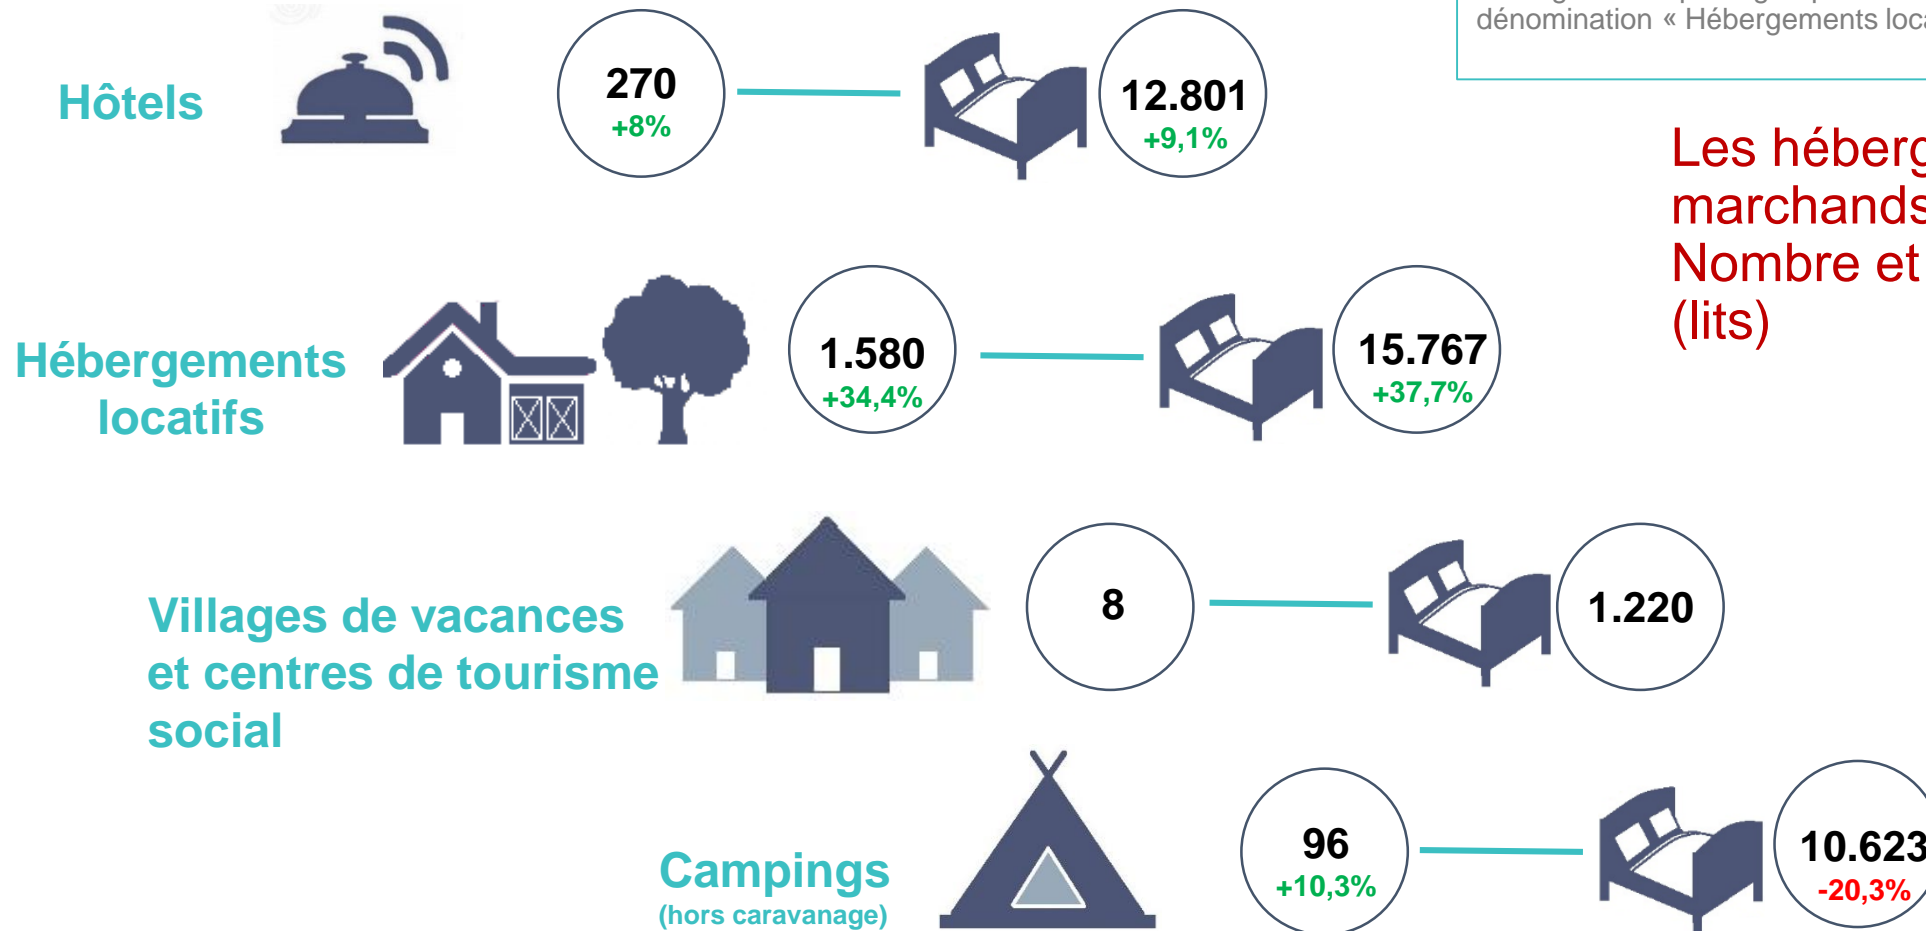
dénomination « Hébergements loc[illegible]

Hôtels

270
+8%

12.801
+9,1%

Les héberg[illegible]
marchands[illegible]
Nombre et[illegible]
(lits)

Hébergements locatifs

1.580
+34,4%

15.767
+37,7%

Villages de vacances et centres de tourisme social

8

1.220

Campings
(hors caravanage)

96
+10,3%

10.623
-20,3%